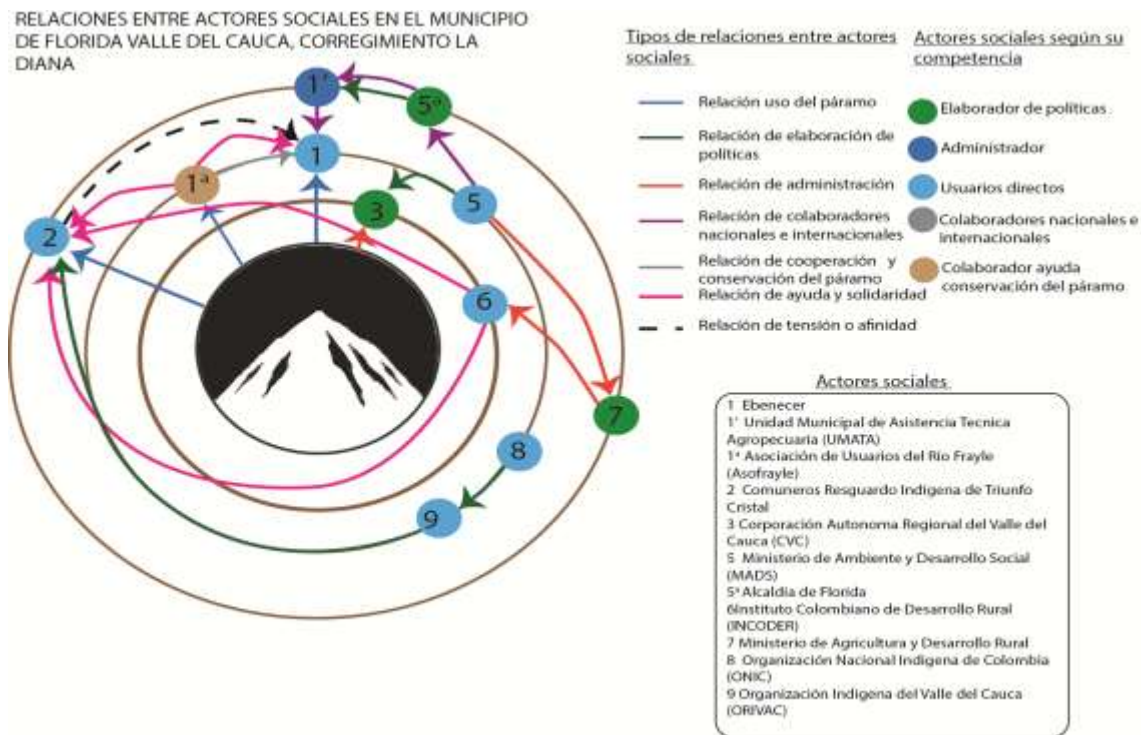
RELACIONES ENTRE ACTORES SOCIALES EN EL MUNICIPIO DE FLORIDA VALLE DEL CAUCA, CORREGIMIENTO LA DIANA

1'
5ª
1
1ª
3
5
2
6
7
8
9

Tipos de relaciones entre actores sociales

Relación uso del páramo
Relación de elaboración de políticas
Relación de administración
Relación de colaboradores nacionales e internacionales
Relación de cooperación y conservación del páramo
Relación de ayuda y solidaridad
Relación de tensión o afinidad

Actores sociales según su competencia

Elaborador de políticas
Administrador
Usuarios directos
Colaboradores nacionales e internacionales
Colaborador ayuda conservación del páramo

Actores sociales

1 Ebenecer
1' Unidad Municipal de Asistencia Tecnica Agropecuaria (UMATA)
1ª Asociación de Usuarios del Rio Frayle (Asofrayle)
2 Comuneros Resguardo Indigena de Triunfo Cristal
3 Corporación Autonoma Regional del Valle del Cauca (CVC)
5 Ministerio de Ambiente y Desarrollo Social (MADS)
5ª Alcaldia de Florida
6Instituto Colombiano de Desarrollo Rural (INCODER)
7 Ministerio de Agricultura y Desarrollo Rural
8 Organización Nacional Indigena de Colombia (ONIC)
9 Organización Indigena del Valle del Cauca (ORIVAC)